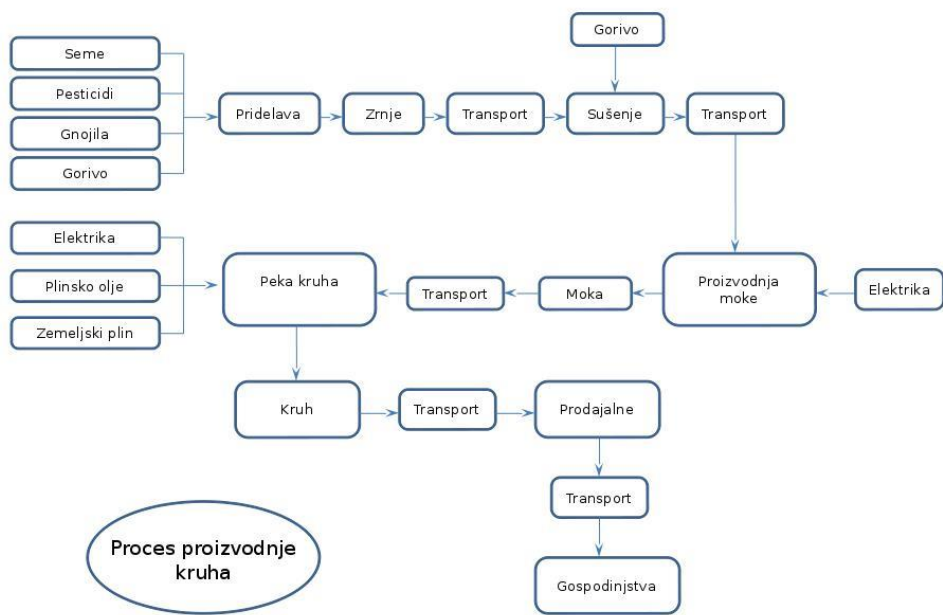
Seme

Pesticidi

Gnojila

Gorivo

Pridelava

Zrnje

Transport

Gorivo

Sušenje

Transport

Elektrika

Plinsko olje

Zemeljski plin

Peka kruha

Transport

Moka

Proizvodnja moke

Elektrika

Kruh

Transport

Prodajalne

Transport

Gospodinjstva

Proces proizvodnje kruha